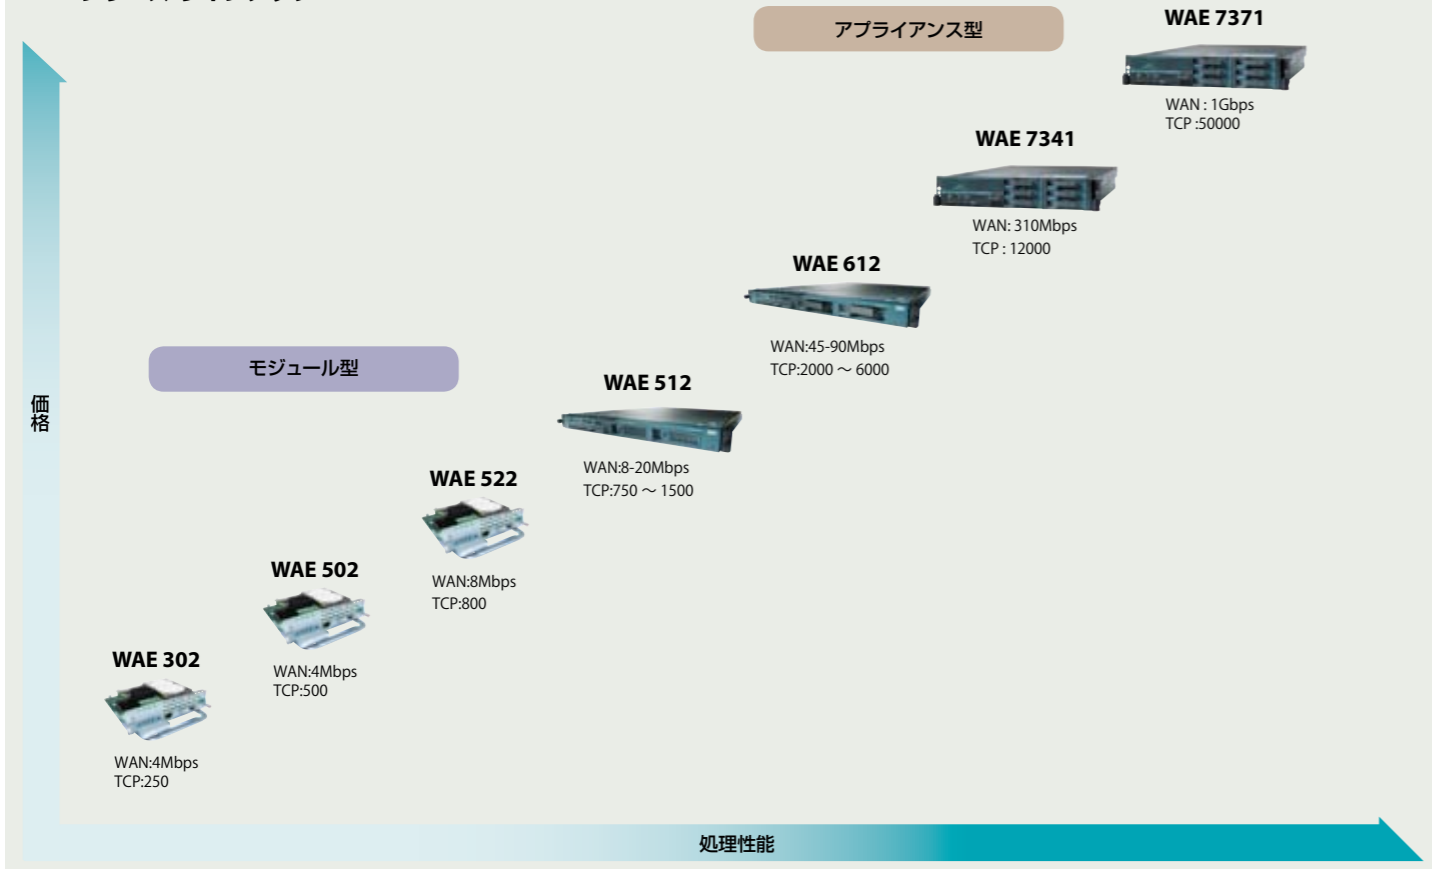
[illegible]

アプライアンス型

WAE 7371

WAN : 1Gbps
TCP :50000

WAE 7341

WAN: 310Mbps
TCP : 12000

WAE 612

WAN:45-90Mbps
TCP:2000 ～ 6000

モジュール型

WAE 512

WAN:8-20Mbps
TCP:750 ～ 1500

WAE 522

WAN:8Mbps
TCP:800

WAE 502

WAN:4Mbps
TCP:500

WAE 302

WAN:4Mbps
TCP:250

価格

処理性能